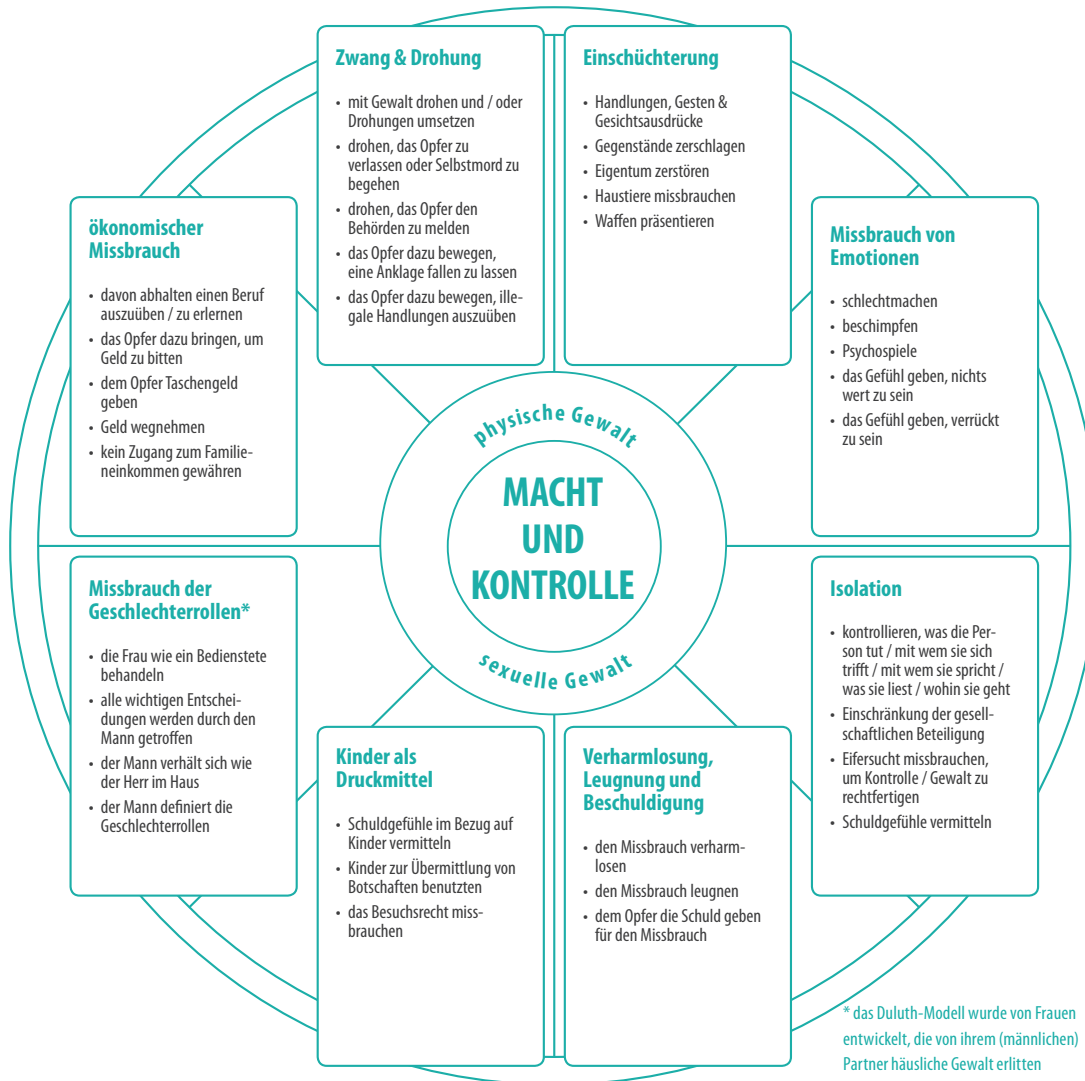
Zwang & Drohung

- mit Gewalt drohen und / oder Drohungen umsetzen
- drohen, das Opfer zu verlassen oder Selbstmord zu begehen
- drohen, das Opfer den Behörden zu melden
- das Opfer dazu bewegen, eine Anklage fallen zu lassen
- das Opfer dazu bewegen, illegale Handlungen auszuüben

Einschüchterung

- Handlungen, Gesten & Gesichtsausdrücke
- Gegenstände zerschlagen
- Eigentum zerstören
- Haustiere missbrauchen
- Waffen präsentieren

ökonomischer Missbrauch

- davon abhalten einen Beruf auszuüben / zu erlernen
- das Opfer dazu bringen, um Geld zu bitten
- dem Opfer Taschengeld geben
- Geld wegnehmen
- kein Zugang zum Familieneinkommen gewähren

Missbrauch von Emotionen

- schlechtmachen
- beschimpfen
- Psychospiele
- das Gefühl geben, nichts wert zu sein
- das Gefühl geben, verrückt zu sein

physische Gewalt

MACHT UND KONTROLLE

sexuelle Gewalt

Missbrauch der Geschlechterrollen*

- die Frau wie ein Bedienstete behandeln
- alle wichtigen Entscheidungen werden durch den Mann getroffen
- der Mann verhält sich wie der Herr im Haus
- der Mann definiert die Geschlechterrollen

Isolation

- kontrollieren, was die Person tut / mit wem sie sich trifft / mit wem sie spricht / was sie liest / wohin sie geht
- Einschränkung der gesellschaftlichen Beteiligung
- Eifersucht missbrauchen, um Kontrolle / Gewalt zu rechtfertigen
- Schuldgefühle vermitteln

Kinder als Druckmittel

- Schuldgefühle im Bezug auf Kinder vermitteln
- Kinder zur Übermittlung von Botschaften benutzten
- das Besuchsrecht missbrauchen

Verharmlosung, Leugnung und Beschuldigung

- den Missbrauch verharmlosen
- den Missbrauch leugnen
- dem Opfer die Schuld geben für den Missbrauch

* das Duluth-Modell wurde von Frauen entwickelt, die von ihrem (männlichen) Partner häusliche Gewalt erlitten